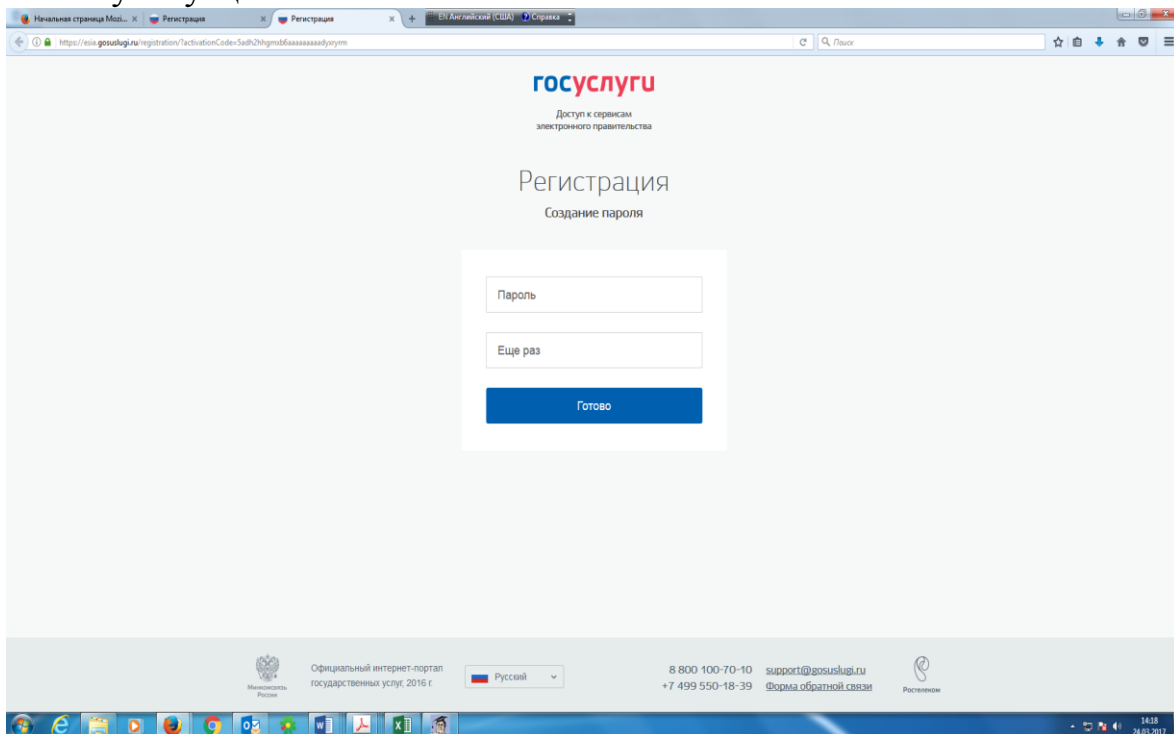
Начальная страница Mozi... × Регистрация × Регистрация × +
EN Английский (США) Справка

https://esia.gosuslugi.ru/registration/?activationCode=5adh2hhgmxb6aaaaaaaadyxrym

Поиск

госуслуги
Доступ к сервисам электронного правительства

Регистрация
Создание пароля

Пароль

Еще раз

Готово

Минкомсвязь России

Официальный интернет-портал государственных услуг, 2016 г.

Русский

8 800 100-70-10 support@gosuslugi.ru
+7 499 550-18-39 Форма обратной связи

Ростелеком

14:18
24.03.2017